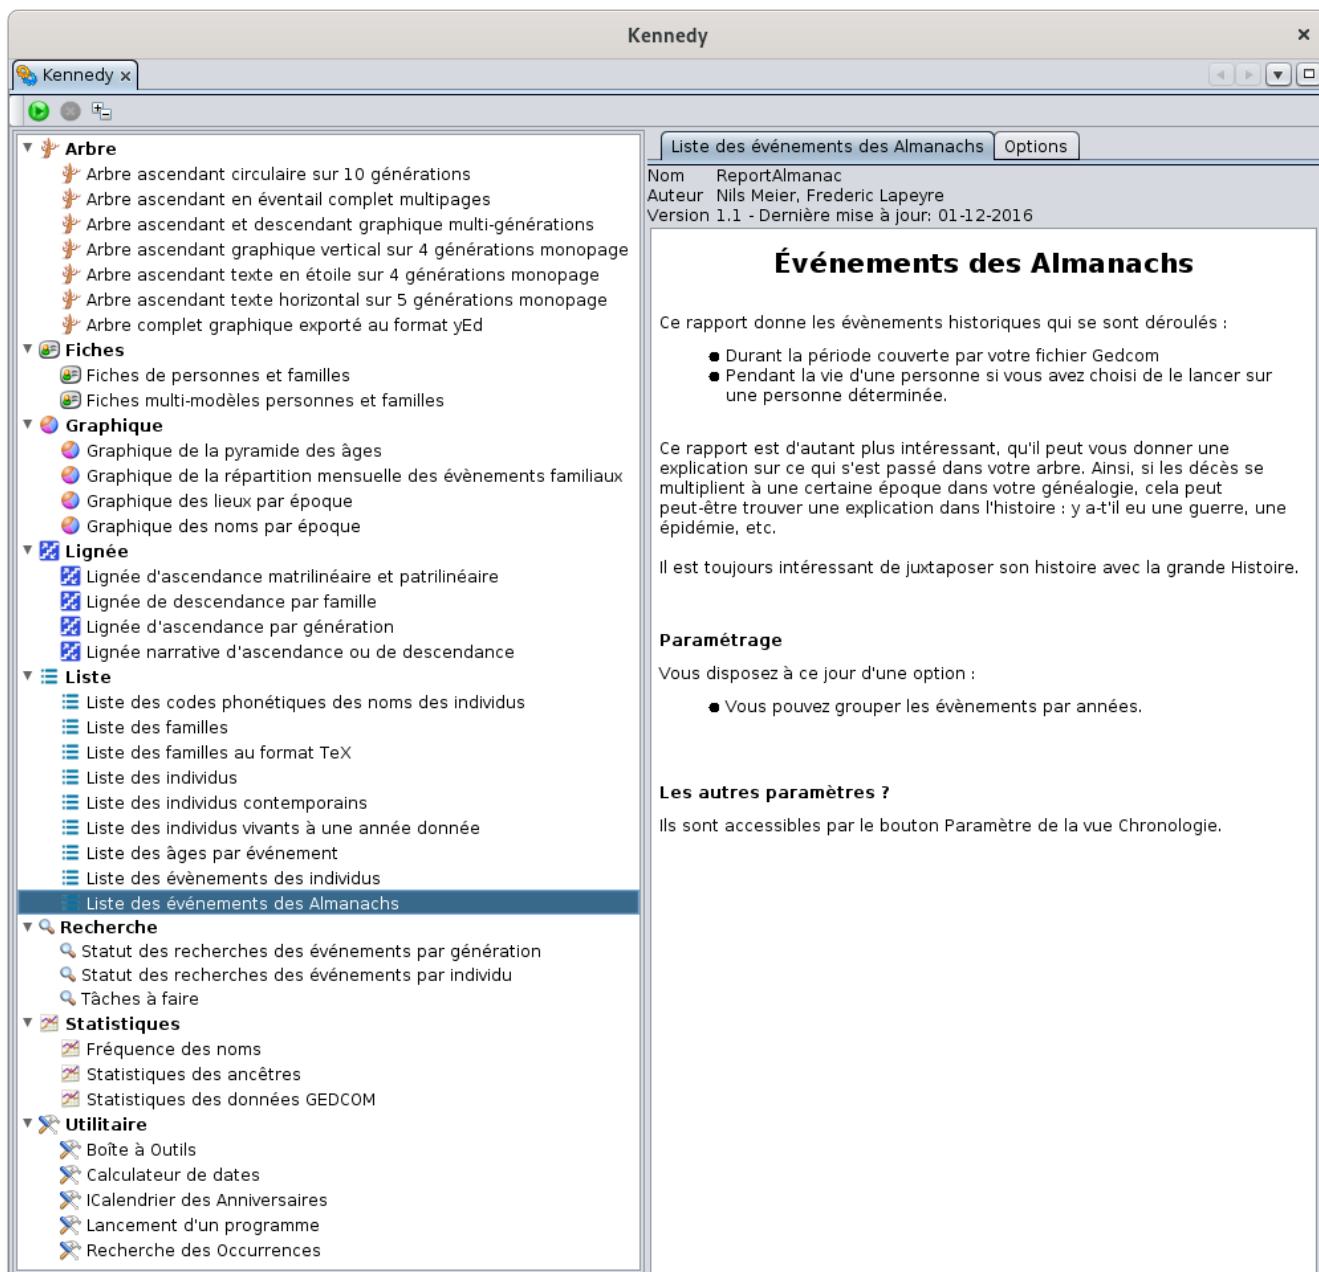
Kennedy
×

Kennedy ×

Arbre
Arbre ascendant circulaire sur 10 générations
Arbre ascendant en éventail complet multipages
Arbre ascendant et descendant graphique multi-générations
Arbre ascendant graphique vertical sur 4 générations monopage
Arbre ascendant texte en étoile sur 4 générations monopage
Arbre ascendant texte horizontal sur 5 générations monopage
Arbre complet graphique exporté au format yEd
Fiches
Fiches de personnes et familles
Fiches multi-modèles personnes et familles
Graphique
Graphique de la pyramide des âges
Graphique de la répartition mensuelle des évènements familiaux
Graphique des lieux par époque
Graphique des noms par époque
Lignée
Lignée d'ascendance matrilinéaire et patrilinéaire
Lignée de descendance par famille
Lignée d'ascendance par génération
Lignée narrative d'ascendance ou de descendance
Liste
Liste des codes phonétiques des noms des individus
Liste des familles
Liste des familles au format TeX
Liste des individus
Liste des individus contemporains
Liste des individus vivants à une année donnée
Liste des âges par événement
Liste des évènements des individus
Liste des événements des Almanachs
Recherche
Statut des recherches des événements par génération
Statut des recherches des événements par individu
Tâches à faire
Statistiques
Fréquence des noms
Statistiques des ancêtres
Statistiques des données GEDCOM
Utilitaire
Boîte à Outils
Calculateur de dates
ICalendrier des Anniversaires
Lancement d'un programme
Recherche des Occurrences

Liste des événements des Almanachs | Options

Nom ReportAlmanac
Auteur Nils Meier, Frederic Lapeyre
Version 1.1 - Dernière mise à jour: 01-12-2016

Événements des Almanachs

Ce rapport donne les évènements historiques qui se sont déroulés :

- Durant la période couverte par votre fichier Gedcom
- Pendant la vie d'une personne si vous avez choisi de le lancer sur une personne déterminée.

Ce rapport est d'autant plus intéressant, qu'il peut vous donner une explication sur ce qui s'est passé dans votre arbre. Ainsi, si les décès se multiplient à une certaine époque dans votre généalogie, cela peut peut-être trouver une explication dans l'histoire : y a-t'il eu une guerre, une épidémie, etc.

Il est toujours intéressant de juxtaposer son histoire avec la grande Histoire.

Paramétrage

Vous disposez à ce jour d'une option :

- Vous pouvez grouper les évènements par années.

Les autres paramètres ?

Ils sont accessibles par le bouton Paramètre de la vue Chronologie.